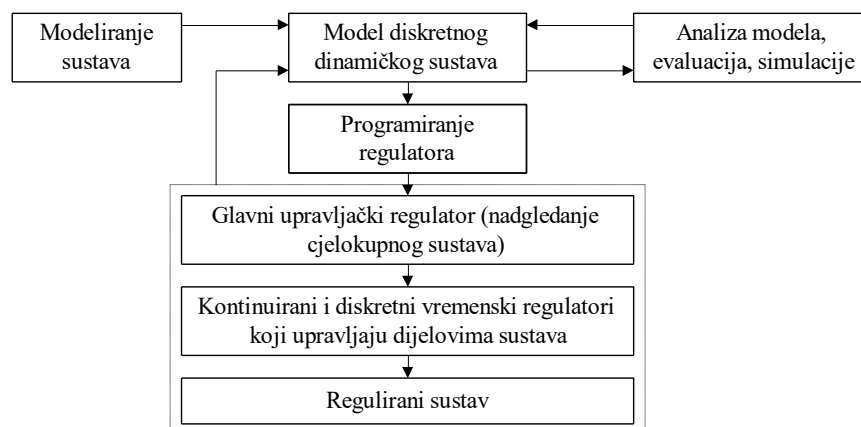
Modeliranje sustava

Model diskretnog dinamičkog sustava

Analiza modela, evaluacija, simulacije

Programiranje regulatora

Glavni upravljački regulator (nadgledanje cjelokupnog sustava)

Kontinuirani i diskretni vremenski regulatori koji upravljaju dijelovima sustava

Regulirani sustav